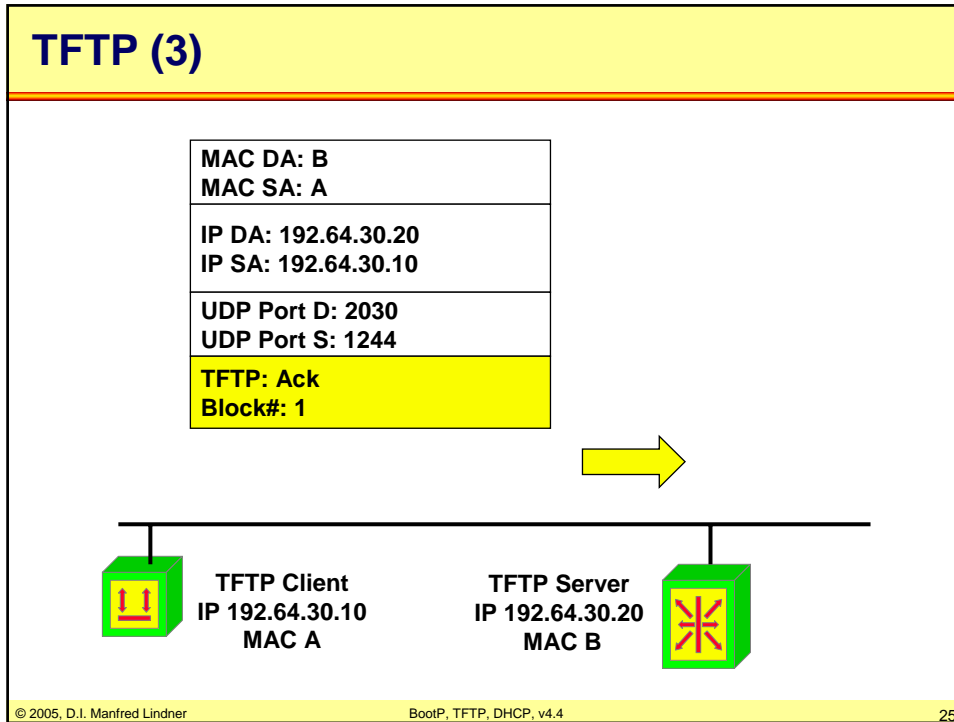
TFTP (3)

MAC DA: B
MAC SA: A

IP DA: 192.64.30.20
IP SA: 192.64.30.10

UDP Port D: 2030
UDP Port S: 1244

TFTP: Ack
Block#: 1

TFTP Client
IP 192.64.30.10
MAC A

TFTP Server
IP 192.64.30.20
MAC B

© 2005, D.I. Manfred Lindner

BootP, TFTP, DHCP, v4.4

25